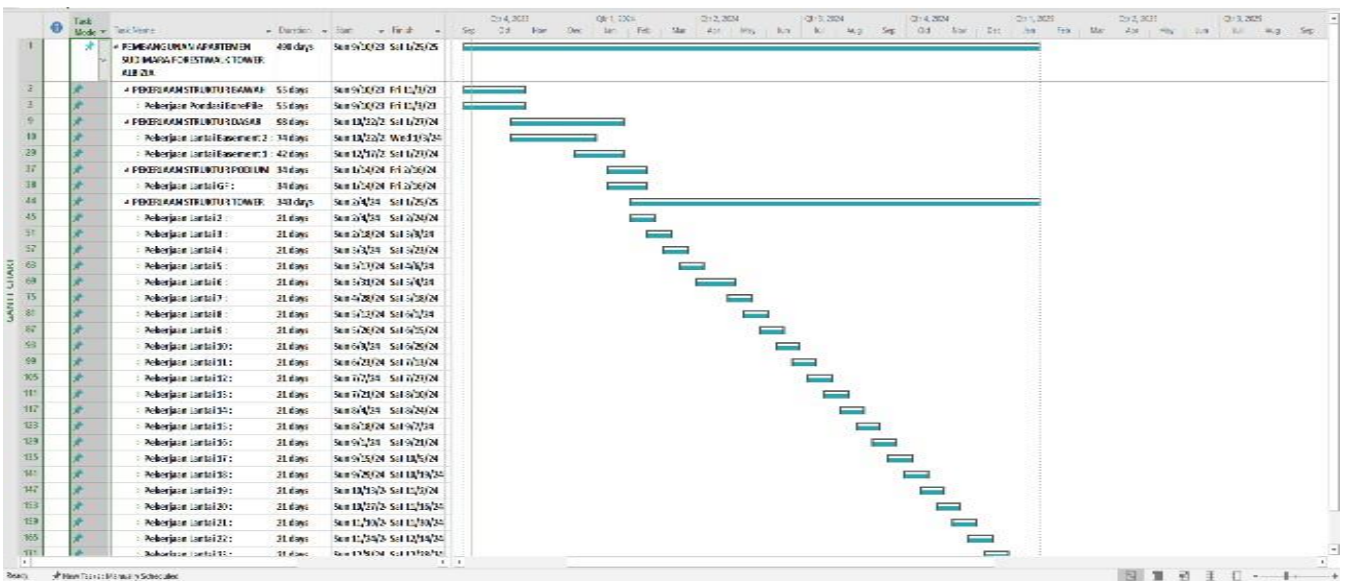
| | | Task Mode | Task Name | Duration | Start | Finish |
|---|---|---|---|---|---|---|
| 1 | | | PEMBANGUNAN APARTEMEN SUDIMARA FORESTVIEW TOWER ALBIZIA | 490 days | Sun 9/10/23 | Sat 1/25/25 |
| 2 | | | PEKERJAAN STRUKTUR BAWAH | 55 days | Sun 9/10/23 | Fri 11/3/23 |
| 3 | | | Pekerjaan Pondasi Bore Pile | 55 days | Sun 9/10/23 | Fri 11/3/23 |
| 9 | | | PEKERJAAN STRUKTUR DASAR | 68 days | Sun 11/12/2 | Sat 1/20/24 |
| 10 | | | Pekerjaan Lantai Basement 2 | 74 days | Sun 11/12/2 | Wed 1/3/24 |
| 29 | | | Pekerjaan Lantai Basement 1 | 42 days | Sun 12/10/2 | Sat 1/20/24 |
| 37 | | | PEKERJAAN STRUKTUR PODIUM | 34 days | Sun 1/14/24 | Fri 2/16/24 |
| 38 | | | Pekerjaan Lantai GF | 34 days | Sun 1/14/24 | Fri 2/16/24 |
| 44 | | | PEKERJAAN STRUKTUR TOWER | 340 days | Sun 2/4/24 | Sat 1/25/25 |
| 45 | | | Pekerjaan Lantai 2 | 21 days | Sun 2/4/24 | Sat 2/24/24 |
| 51 | | | Pekerjaan Lantai 3 | 21 days | Sun 2/18/24 | Sat 3/9/24 |
| 57 | | | Pekerjaan Lantai 4 | 21 days | Sun 3/3/24 | Sat 3/23/24 |
| 63 | | | Pekerjaan Lantai 5 | 21 days | Sun 3/17/24 | Sat 4/6/24 |
| 69 | | | Pekerjaan Lantai 6 | 21 days | Sun 3/31/24 | Sat 5/4/24 |
| 75 | | | Pekerjaan Lantai 7 | 21 days | Sun 4/28/24 | Sat 5/18/24 |
| 81 | | | Pekerjaan Lantai 8 | 21 days | Sun 5/12/24 | Sat 6/1/24 |
| 87 | | | Pekerjaan Lantai 9 | 21 days | Sun 5/26/24 | Sat 6/15/24 |
| 93 | | | Pekerjaan Lantai 10 | 21 days | Sun 6/9/24 | Sat 6/29/24 |
| 99 | | | Pekerjaan Lantai 11 | 21 days | Sun 6/23/24 | Sat 7/13/24 |
| 105 | | | Pekerjaan Lantai 12 | 21 days | Sun 7/7/24 | Sat 7/27/24 |
| 111 | | | Pekerjaan Lantai 13 | 21 days | Sun 7/21/24 | Sat 8/10/24 |
| 117 | | | Pekerjaan Lantai 14 | 21 days | Sun 8/4/24 | Sat 8/24/24 |
| 123 | | | Pekerjaan Lantai 15 | 21 days | Sun 8/18/24 | Sat 9/7/24 |
| 129 | | | Pekerjaan Lantai 16 | 21 days | Sun 9/1/24 | Sat 9/21/24 |
| 135 | | | Pekerjaan Lantai 17 | 21 days | Sun 9/15/24 | Sat 10/5/24 |
| 141 | | | Pekerjaan Lantai 18 | 21 days | Sun 9/29/24 | Sat 10/19/24 |
| 147 | | | Pekerjaan Lantai 19 | 21 days | Sun 10/13/2 | Sat 11/2/24 |
| 153 | | | Pekerjaan Lantai 20 | 21 days | Sun 10/27/2 | Sat 11/16/24 |
| 159 | | | Pekerjaan Lantai 21 | 21 days | Sun 11/10/2 | Sat 11/30/24 |
| 165 | | | Pekerjaan Lantai 22 | 21 days | Sun 11/24/2 | Sat 12/14/24 |
| 171 | | | Pekerjaan Lantai 23 | 21 days | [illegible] | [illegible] |

Qtr 4, 2023 Qtr 1, 2024 Qtr 2, 2024 Qtr 3, 2024 Qtr 4, 2024 Qtr 1, 2025 Qtr 2, 2025 Qtr 3, 2025
Sep Oct Nov Dec Jan Feb Mar Apr May Jun Jul Aug Sep Oct Nov Dec Jan Feb Mar Apr May Jun Jul Aug Sep

GANTT CHART

Ready New Tasks : Manually Scheduled